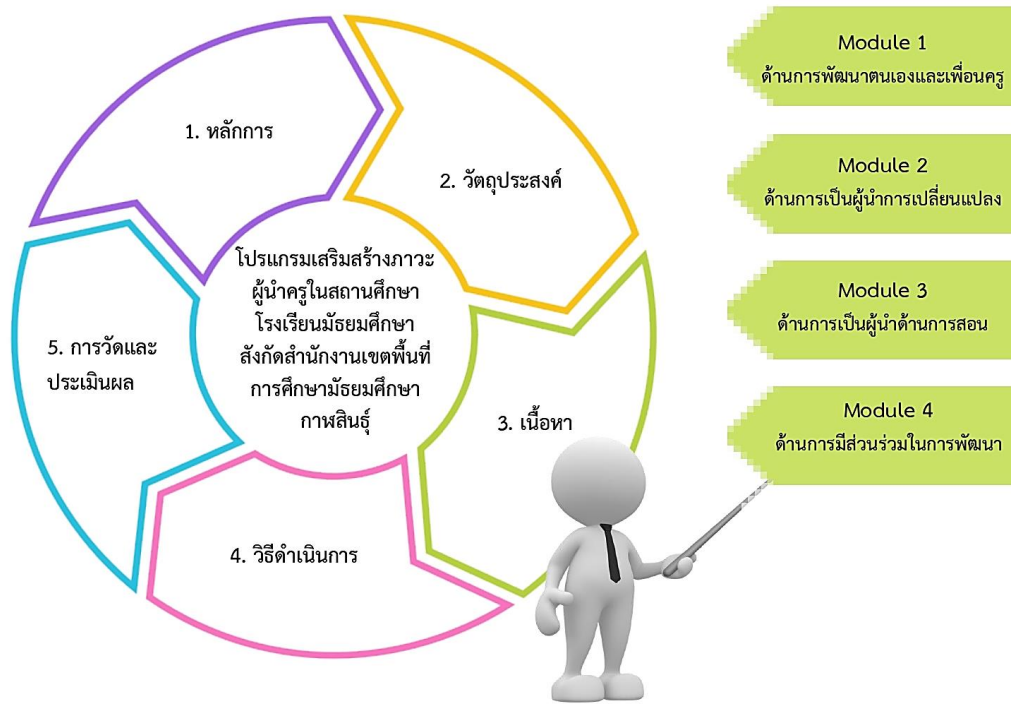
1. หลักการ

2. วัตถุประสงค์

3. เนื้อหา

4. วิธีดำเนินการ

5. การวัดและประเมินผล

โปรแกรมเสริมสร้างภาวะผู้นำครูในสถานศึกษา โรงเรียนมัธยมศึกษา สังกัดสำนักงานเขตพื้นที่การศึกษามัธยมศึกษา กาฬสินธุ์

Module 1
ด้านการพัฒนาตนเองและเพื่อนครู

Module 2
ด้านการเป็นผู้นำการเปลี่ยนแปลง

Module 3
ด้านการเป็นผู้นำด้านการสอน

Module 4
ด้านการมีส่วนร่วมในการพัฒนา